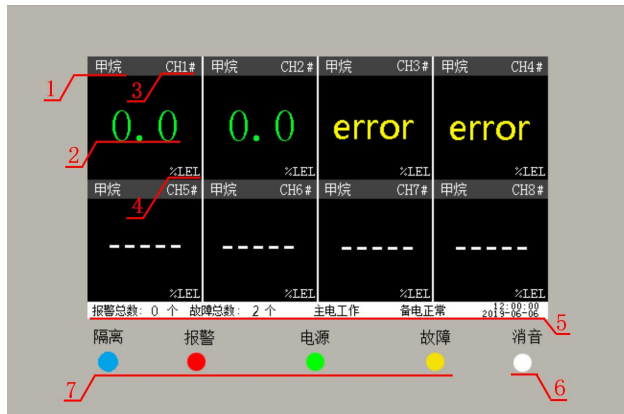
1 甲烷 CH1# 甲烷 CH2# 甲烷 CH3# 甲烷 CH4#

3

2 0.0 0.0 error error

%LEL %LEL %LEL %LEL

4 甲烷 CH5# 甲烷 CH6# 甲烷 CH7# 甲烷 CH8#

----- ----- ----- -----

%LEL %LEL %LEL %LEL

报警总数: 0 个 故障总数: 2 个 主电工作 备电正常 12:00:00 2019-06-06

5

隔离 报警 电源 故障 消音

7 6